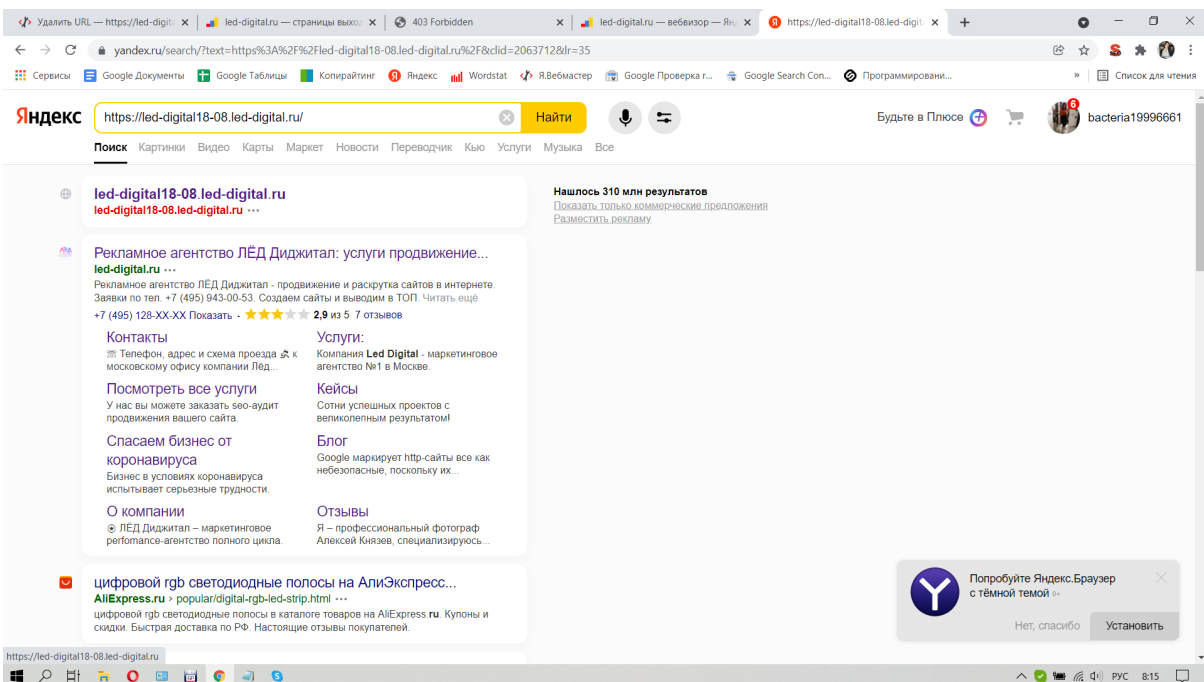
Удалить URL — https://led-digit × | led-digital.ru — страницы выхо × | 403 Forbidden × | led-digital.ru — вебвизор — Ян × | https://led-digital18-08.led-digit × | +

yandex.ru/search/?text=https%3A%2F%2Fled-digital18-08.led-digital.ru%2F&clid=2063712&lr=35

Сервисы | Google Документы | Google Таблицы | Копирайтинг | Яндекс | Wordstat | Я.Вебмастер | Google Проверка г... | Google Search Con... | Программировани... | » | Список для чтения

Яндекс | https://led-digital18-08.led-digital.ru/ | Найти | Будьте в Плюсе | 6 | bacteria19996661

Поиск Картинки Видео Карты Маркет Новости Переводчик Кью Услуги Музыка Все

led-digital18-08.led-digital.ru
led-digital18-08.led-digital.ru ···

Нашлось 310 млн результатов
Показать только коммерческие предложения
Разместить рекламу

Рекламное агентство ЛЁД Диджитал: услуги продвижение...
led-digital.ru ···
Рекламное агентство ЛЁД Диджитал - продвижение и раскрутка сайтов в интернете. Заявки по тел. +7 (495) 943-00-53. Создаем сайты и выводим в ТОП. Читать ещё
+7 (495) 128-ХХ-ХХ Показать · 2,9 из 5 7 отзывов

Контакты
Телефон, адрес и схема проезда к московскому офису компании Лёд...

Услуги:
Компания Led Digital - маркетинговое агентство №1 в Москве.

Посмотреть все услуги
У нас вы можете заказать seo-аудит продвижения вашего сайта.

Кейсы
Сотни успешных проектов с великолепным результатом!

Спасаем бизнес от коронавируса
Бизнес в условиях коронавируса испытывает серьезные трудности.

Блог
Google маркирует http-сайты все как небезопасные, поскольку их...

О компании
ЛЁД Диджитал – маркетинговое perfomance-агентство полного цикла.

Отзывы
Я – профессиональный фотограф Алексей Князев, специализируюсь...

цифровой rgb светодиодные полосы на АлиЭкспресс...
AliExpress.ru › popular/digital-rgb-led-strip.html ···
цифровой rgb светодиодные полосы в каталоге товаров на AliExpress.ru. Купоны и скидки. Быстрая доставка по РФ. Настоящие отзывы покупателей.

Попробуйте Яндекс.Браузер с тёмной темой
Нет, спасибо | Установить

https://led-digital18-08.led-digital.ru

РУС 8:15